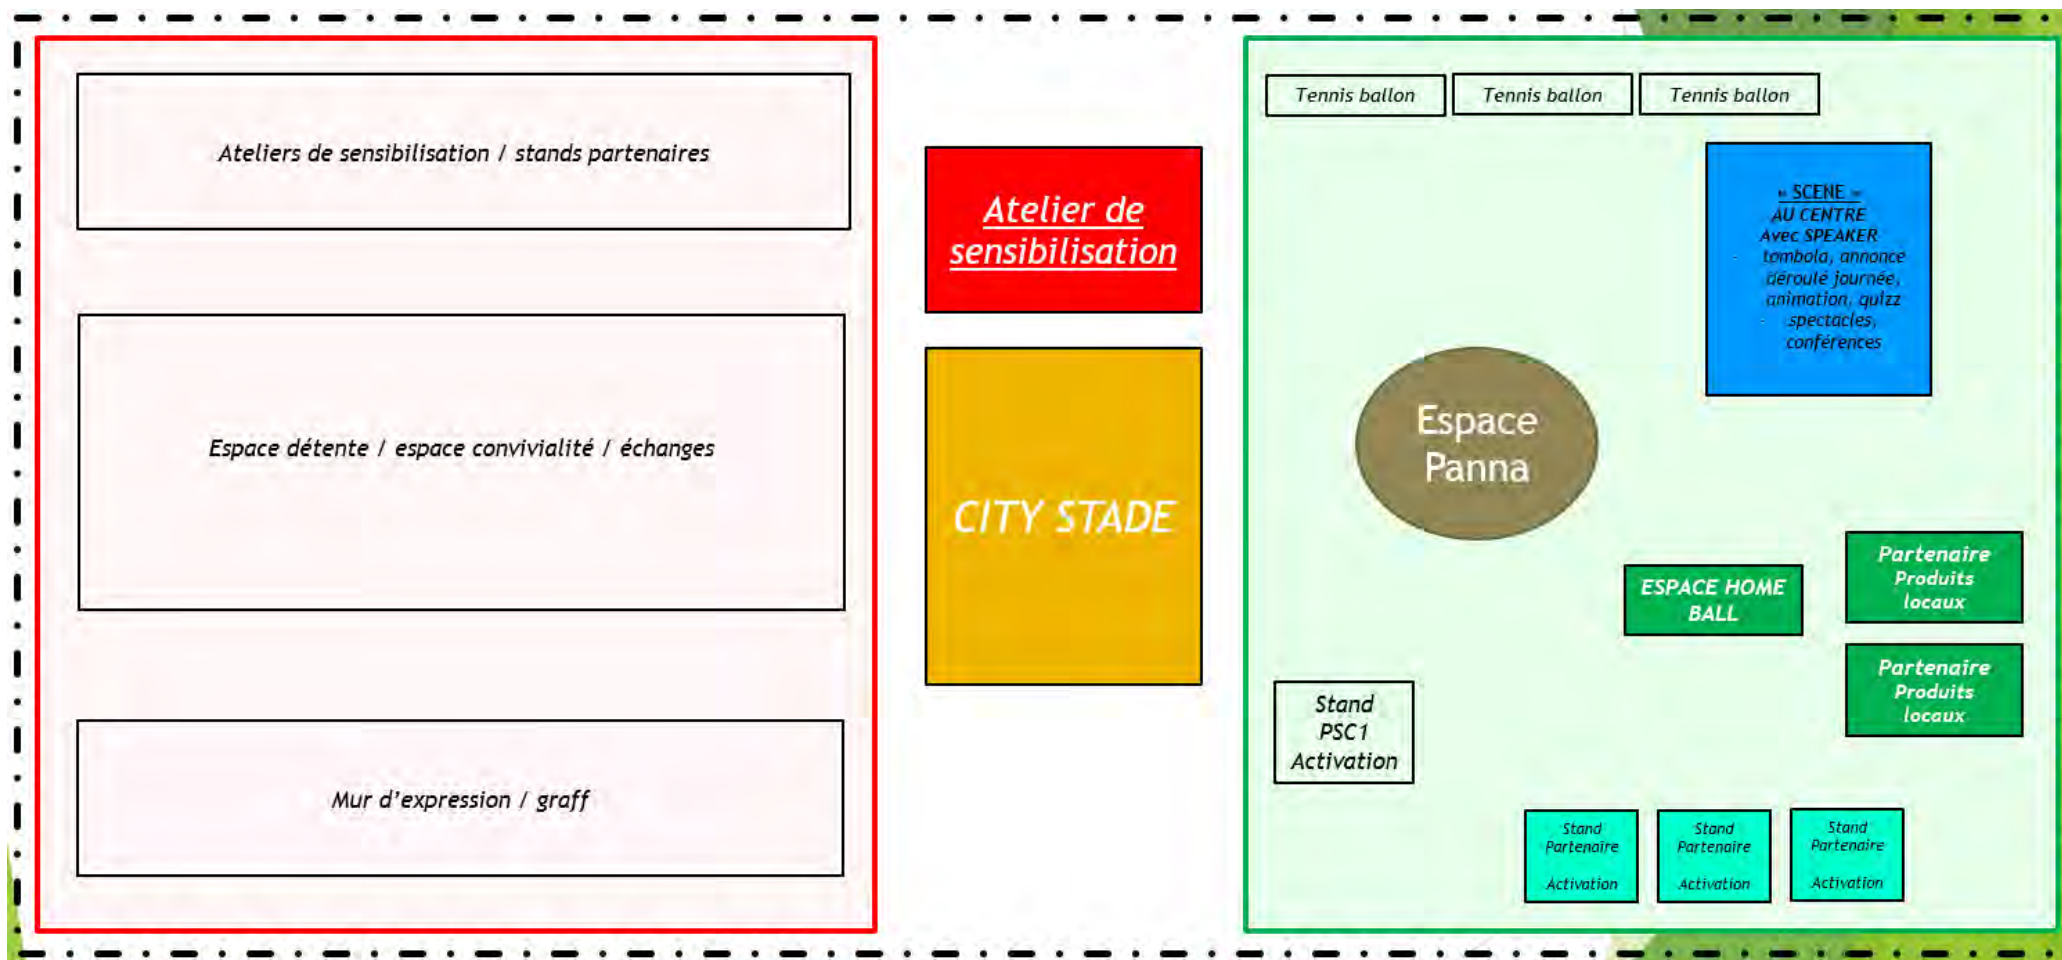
Ateliers de sensibilisation / stands partenaires

Espace détente / espace convivialité / échanges

Mur d'expression / graff

Atelier de sensibilisation

CITY STADE

Tennis ballon

Tennis ballon

Tennis ballon

« SCENE »
AU CENTRE
Avec SPEAKER
- tombola, annonce déroulé journée, animation, quizz
- spectacles, conférences

Espace Panna

ESPACE HOME BALL

Partenaire Produits locaux

Partenaire Produits locaux

Stand PSC1 Activation

Stand Partenaire Activation

Stand Partenaire Activation

Stand Partenaire Activation